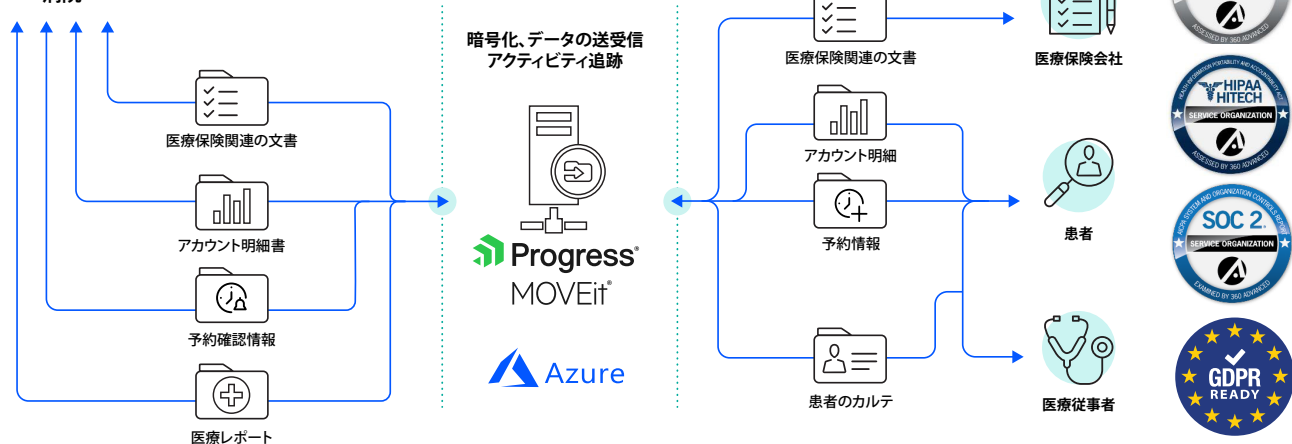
暗号化、データの送受信アクティビティ追跡

医療保険関連の文書

アカウント明細書

予約確認情報

医療レポート

Progress®
MOVEit®

Azure

医療保険関連の文書

アカウント明細

予約情報

患者のカルテ

医療保険会社

患者

医療従事者

ASSESSED BY 360 ADVANCED

HIPAA HITECH
SERVICE ORGANIZATION
ASSESSED BY 360 ADVANCED

SOC 2
SERVICE ORGANIZATION
EXAMINED BY 360 ADVANCED

GDPR
READY